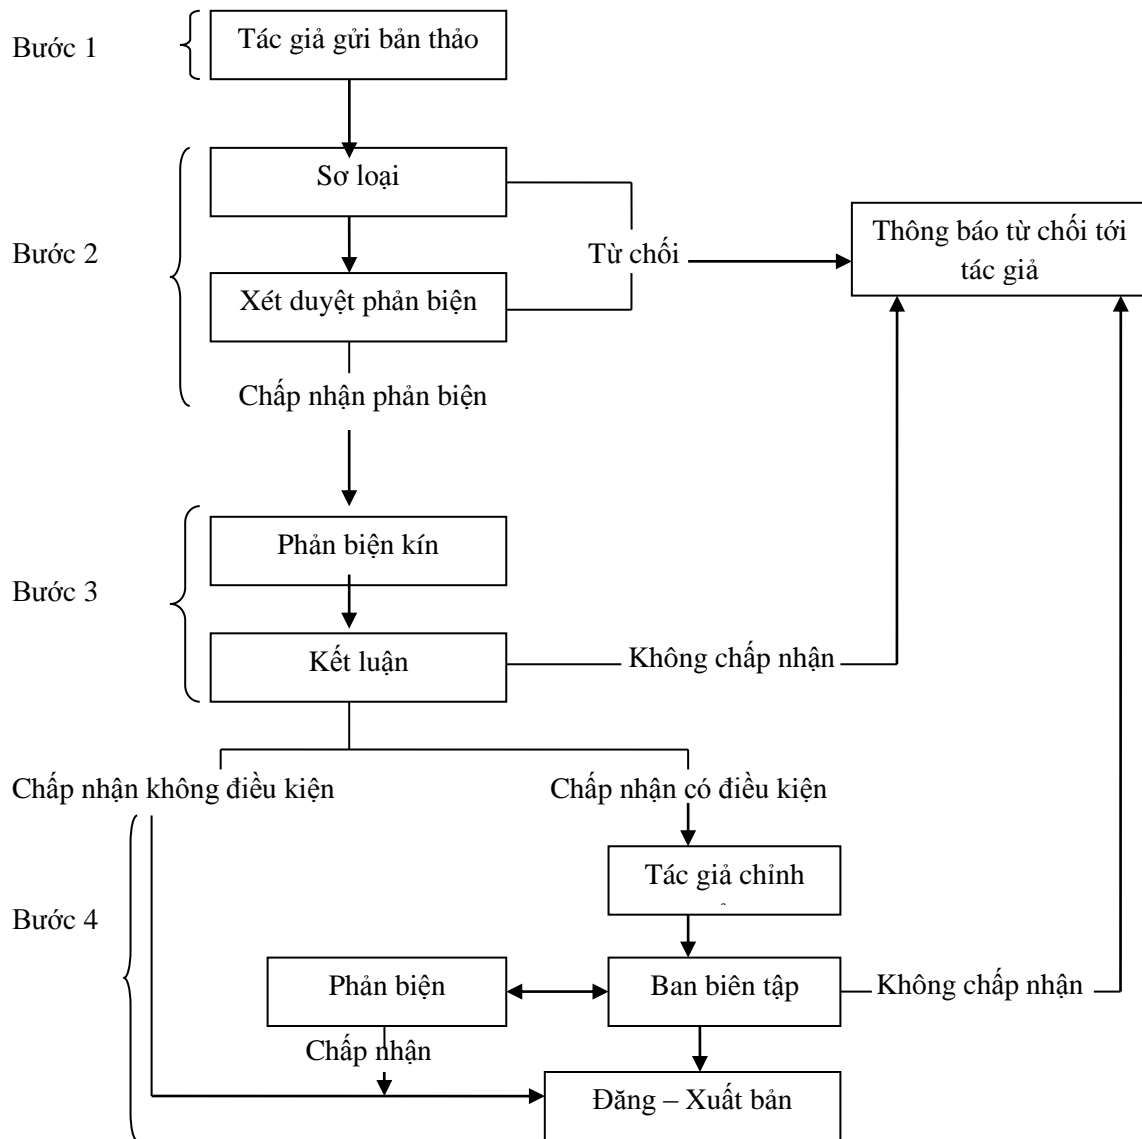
Bước 1

Tác giả gửi bản thảo

Bước 2

Sơ loại

Từ chối

Thông báo từ chối tới tác giả

Xét duyệt phản biện

Chấp nhận phản biện

Bước 3

Phản biện kín

Kết luận

Không chấp nhận

Chấp nhận không điều kiện

Chấp nhận có điều kiện

Bước 4

Tác giả chỉnh

Phản biện

Ban biên tập

Không chấp nhận

Chấp nhận

Đăng – Xuất bản